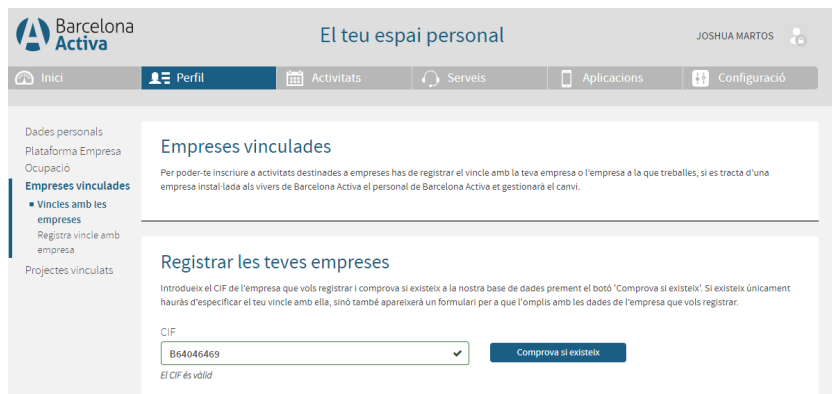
Barcelona Activa

El teu espai personal

JOSHUA MARTOS

Inici | Perfil | Activitats | Serveis | Aplicacions | Configuració

Dades personals
Plataforma Empresa
Ocupació
Empreses vinculades
Vincles amb les empreses
Registra vincle amb empresa
Projectes vinculats

Empreses vinculades

Per poder-te inscriure a activitats destinades a empreses has de registrar el vincle amb la teva empresa o l'empresa a la que treballes, si es tracta d'una empresa instal·lada als vivers de Barcelona Activa el personal de Barcelona Activa et gestionarà el canvi.

Registrar les teves empreses

Introdueix el CIF de l'empresa que vols registrar i comprova si existeix a la nostra base de dades prement el botó 'Comprova si existeix'. Si existeix únicament hauràs d'especificar el teu vincle amb ella, sinó també apareixerà un formulari per a que l'omplis amb les dades de l'empresa que vols registrar.

CIF
B64046469

Comprova si existeix

El CIF és vàlid